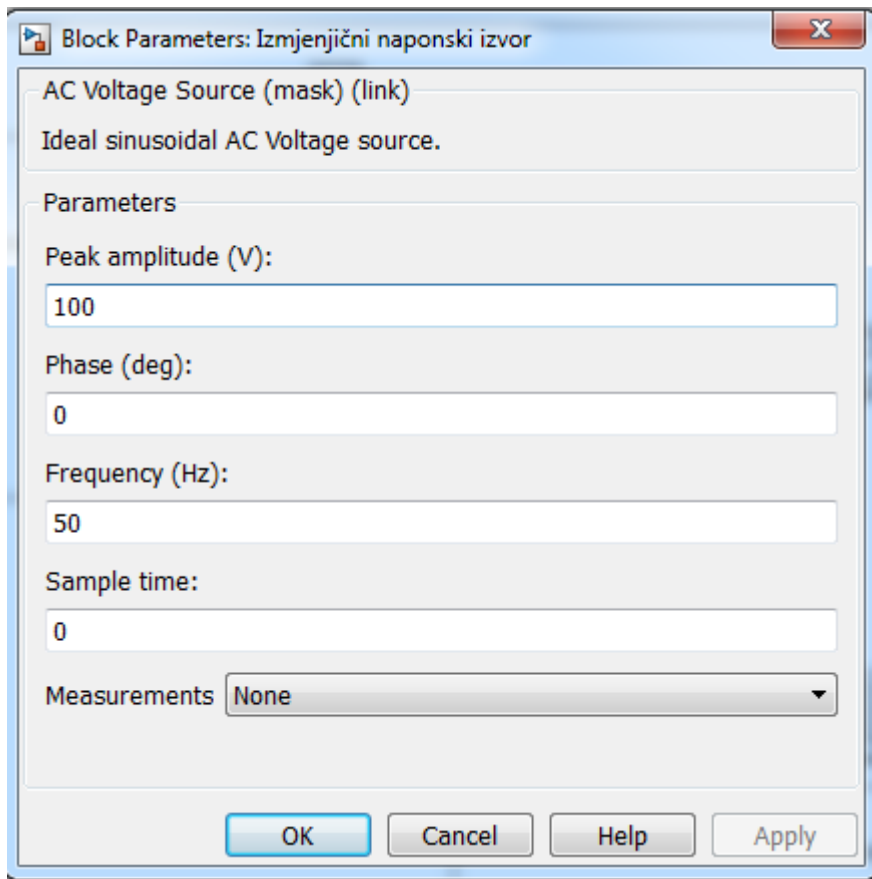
Block Parameters: Izmjenjični naponski izvor

AC Voltage Source (mask) (link)

Ideal sinusoidal AC Voltage source.

Parameters

Peak amplitude (V):

100

Phase (deg):

0

Frequency (Hz):

50

Sample time:

0

Measurements None

OK Cancel Help Apply